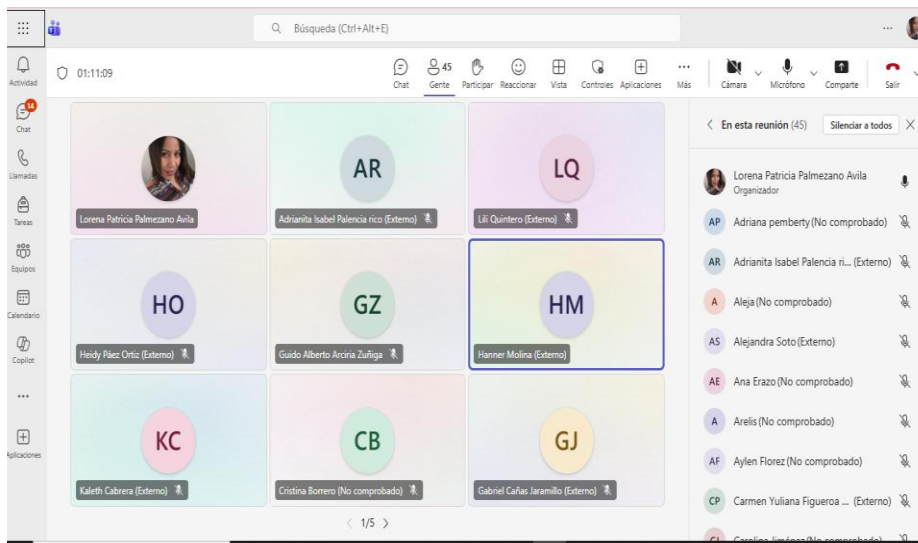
Búsqueda (Ctrl+Alt+E)

...

Actividad

14
Chat

Llamadas

Tareas

Equipos

Calendario

Copilot

...

Aplicaciones

01:11:09

Chat
45
Gente
Participar
Reaccionar
Vista
Controles
Aplicaciones
...
Más
Cámara
Micrófono
Comparte
Salir

Lorena Patricia Palmezano Avila

AR
Adrianita Isabel Palencia rico (Externo)

LQ
Lili Quintero (Externo)

HO
Heidy Páez Ortiz (Externo)

GZ
Guido Alberto Arciria Zuñiga

HM
Hanner Molina (Externo)

KC
Kaleth Cabrera (Externo)

CB
Cristina Borrero (No comprobado)

GJ
Gabriel Cañas Jaramillo (Externo)

1/5

En esta reunión (45)
Silenciar a todos

Lorena Patricia Palmezano Avila
Organizador

AP Adriana pemberty (No comprobado)

AR Adrianita Isabel Palencia ri... (Externo)

A Aleja (No comprobado)

AS Alejandra Soto (Externo)

AE Ana Erazo (No comprobado)

A Arelis (No comprobado)

AF Aylen Florez (No comprobado)

CP Carmen Yuliana Figueroa ... (Externo)

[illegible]